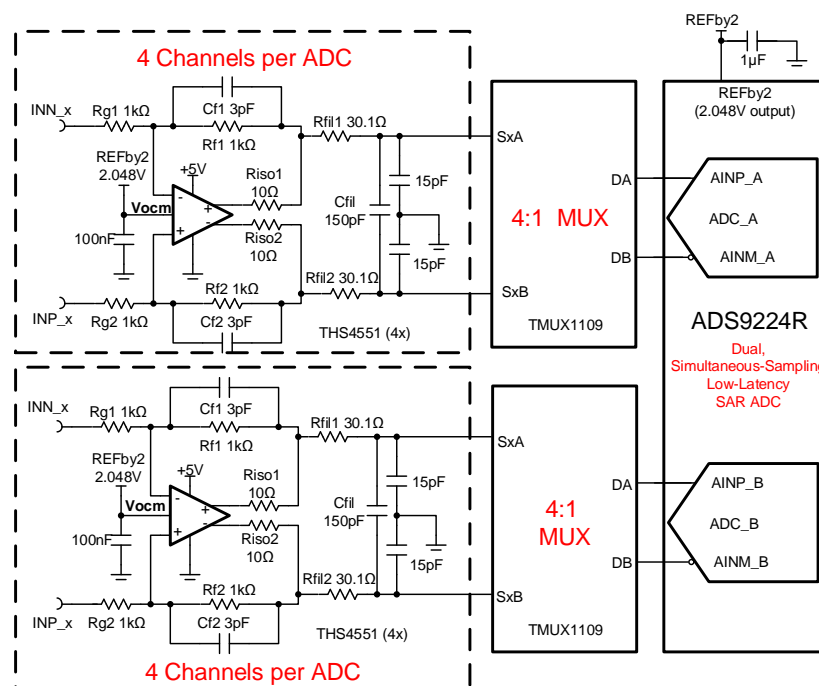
4 Channels per ADC

INN_x
Rg1 1kΩ
Cf1 3pF
Rf1 1kΩ
Rfil1 30.1Ω
REFby2
2.048V
+5V
Riso1
10Ω
Vocm
Cfil
150pF
15pF
15pF
100nF
Riso2
10Ω
Rfil2 30.1Ω
INP_x
Rg2 1kΩ
Rf2 1kΩ
Cf2 3pF
THS4551 (4x)
SxA
SxB
4:1 MUX
TMUX1109
DA
DB

REFby2
1µF
REFby2
(2.048V output)
AINP_A
ADC_A
AINM_A
ADS9224R
Dual,
Simultaneous-Sampling
Low-Latency
SAR ADC

INN_x
Rg1 1kΩ
Cf1 3pF
Rf1 1kΩ
Rfil1 30.1Ω
REFby2
2.048V
+5V
Riso1
10Ω
Vocm
Cfil
150pF
15pF
15pF
100nF
Riso2
10Ω
Rfil2 30.1Ω
INP_x
Rg2 1kΩ
Rf2 1kΩ
Cf2 3pF
THS4551 (4x)
SxA
SxB
4:1
MUX
TMUX1109
DA
DB
AINP_B
ADC_B
AINM_B

4 Channels per ADC